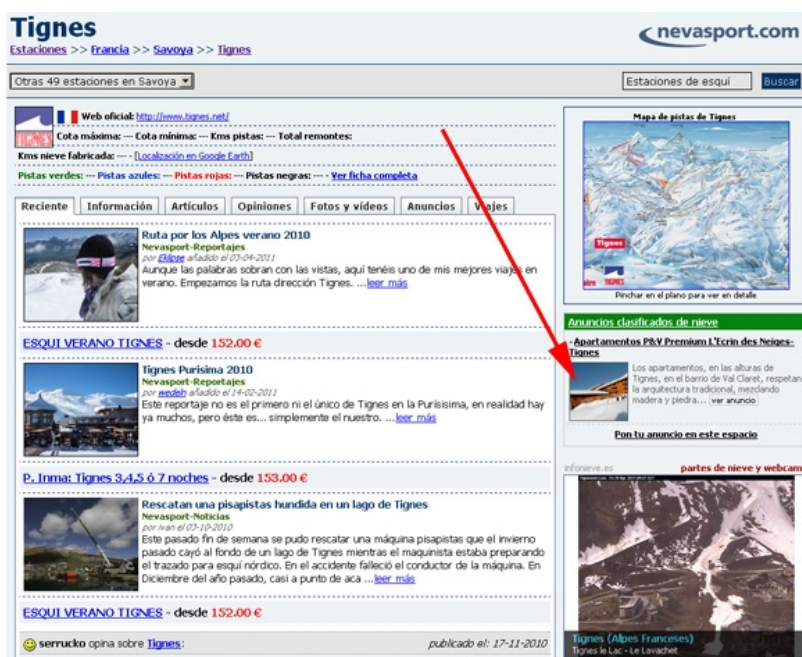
Tignes
Estaciones >> Francia >> Savoya >> Tignes

nevasport.com

Otras 49 estaciones en Savoya

Estaciones de esquí Buscar

Web oficial: http://www.tignes.net/
Cota máxima: --- Cota mínima: --- Kms pistas: --- Total remontes:
Kms nieve fabricada: --- - [Localización en Google Earth]
Pistas verdes: --- Pistas azules: --- Pistas rojas: --- Pistas negras: --- - Ver ficha completa

Reciente | Información | Artículos | Opiniones | Fotos y vídeos | Anuncios | Viajes

Ruta por los Alpes verano 2010
Nevasport-Reportajes
por Ekipse añadido el 03-04-2011
Aunque las palabras sobran con las vistas, aquí tenéis uno de mis mejores viajes en verano. Empezamos la ruta dirección Tignes. ...leer más

ESQUI VERANO TIGNES - desde 152.00 €

Tignes Purisima 2010
Nevasport-Reportajes
por wedeln añadido el 14-02-2011
Este reportaje no es el primero ni el único de Tignes en la Purisisima, en realidad hay ya muchos, pero éste es... simplemente el nuestro. ...leer más

P. Inma: Tignes 3,4,5 ó 7 noches - desde 153.00 €

Rescatan una pisapistas hundida en un lago de Tignes
Nevasport-Noticias
por ivan el 07-10-2010
Este pasado fin de semana se pudo rescatar una máquina pisapistas que el invierno pasado cayó al fondo de un lago de Tignes mientras el maquinista estaba preparando el trazado para esquí nórdico. En el accidente falleció el conductor de la máquina. En Diciembre del año pasado, casi a punto de aca ...leer más

ESQUI VERANO TIGNES - desde 152.00 €

serrucko opina sobre Tignes: publicado el: 17-11-2010

Mapa de pistas de Tignes
Tignes
Pinchar en el plano para ver en detalle

Anuncios clasificados de nieve
- Apartamentos P&V Premium L'Ecrin des Neiges-Tignes
Los apartamentos, en las alturas de Tignes, en el barrio de Val Claret, respetan la arquitectura tradicional, mezclando madera y piedra... ver anuncio
Pon tu anuncio en este espacio

infonieve.es partes de nieve y webcam
Tignes (Alpes Franceses)
Tignes le Lac - Le Lavachet